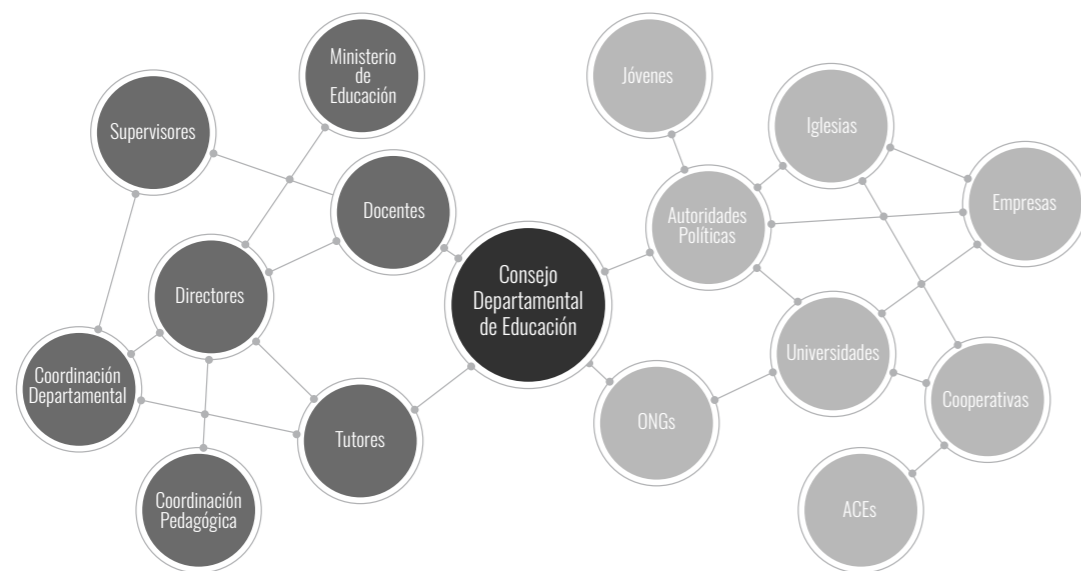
Ministerio de Educación

Supervisores

Docentes

Directores

Consejo Departamental de Educación

Coordinación Departamental

Tutores

Coordinación Pedagógica

Jóvenes

Iglesias

Autoridades Políticas

Empresas

Universidades

ONGs

Cooperativas

ACEs